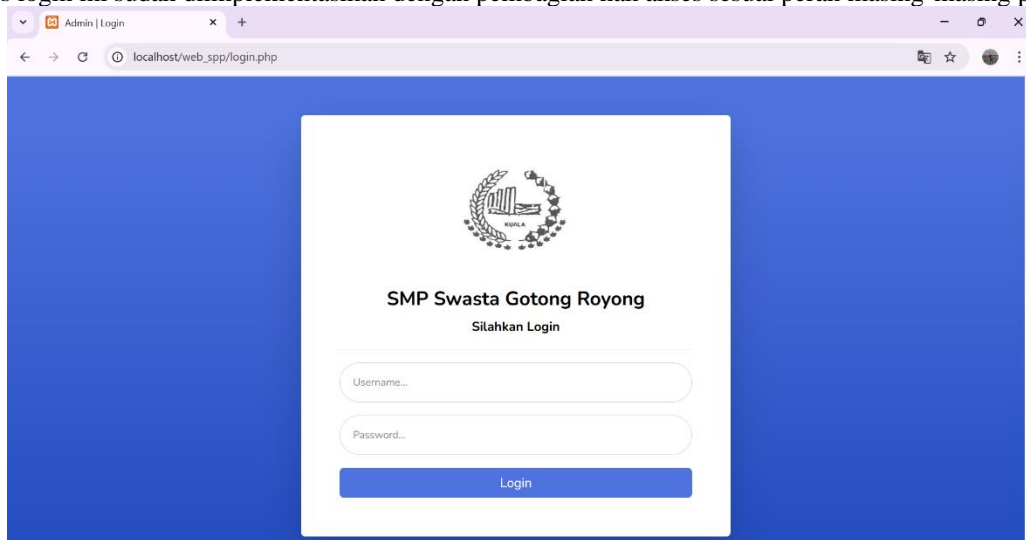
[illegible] login ini sudah diimplementasikan dengan pembagian hak akses sesuai peran masing-masing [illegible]

Admin | Login

localhost/web_spp/login.php

KUALA

SMP Swasta Gotong Royong

Silahkan Login

Username...

Password...

Login